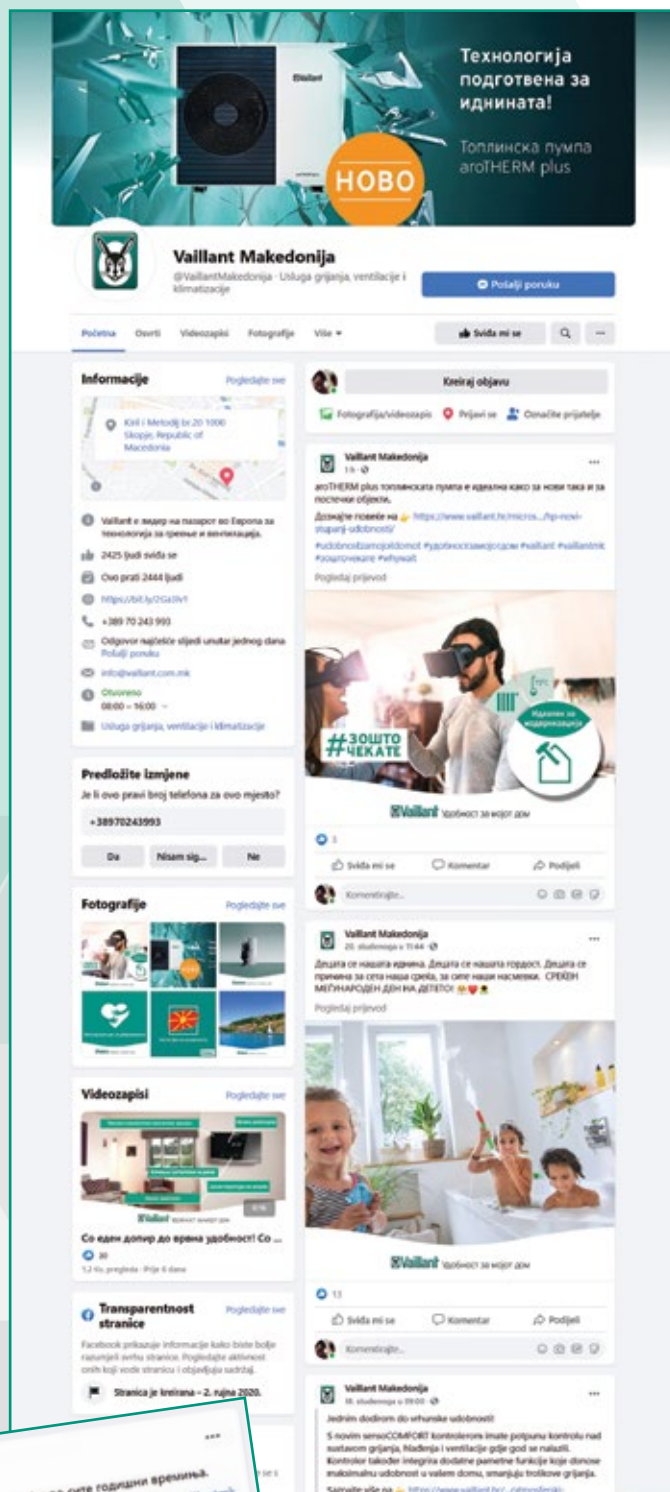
Технологија подготвена за иднината!

Топлинска пумпа aroTHERM plus

НОВО

Vaillant

Vaillant Makedonija

@VaillantMakedonija · Usluga grijanja, ventilacije i klimatizacije

Pošalji poruku

Početna Osvrti Videozapisi Fotografije Više

Sviđa mi se

Informacije Pogledajte sve

Kiril i Metodij br 20 1000 Skopje, Republic of Macedonia

Vaillant е лидер на пазарот во Европа за технологија за греење и вентилација.

2425 ljudi sviđa se

Ovo prati 2444 ljudi

https://bit.ly/2Ga0lv1

+389 70 243 993

Odgovor najčešće slijedi unutar jednog dana
Pošalji poruku

info@vaillant.com.mk

Otvoreno
08:00 – 16:00

Usluga grijanja, ventilacije i klimatizacije

Predložite izmjene

Je li ovo pravi broj telefona za ovo mjesto?

+38970243993

Da Nisam sig... Ne

Fotografije Pogledajte sve

Videozapisi Pogledajte sve

Со еден допир до врвна удобност! Со ...

30

1,2 tis. pregleda · Prije 6 dana

Transparentnost stranice Pogledajte sve

Facebook prikazuje informacije kako biste bolje razumjeli svrhu stranice. Pogledajte aktivnost osoba koje vode stranicu i objavljuju sadržaj.

Stranica je kreirana – 2. rujna 2020.

Kreiraj objavu

Fotografija/videozapis Prijavi se Označite prijatelje

Vaillant Makedonija
1 h

aroTHERM plus топлинската пумпа е идеална како за нови така и за постоечки објекти.

Дознајте повеќе на https://www.vaillant.hr/micros.../hp-novi-stupanj-udobnosti/

#udobnostzamojdomot #удобностзамојотдом #vaillant #vaillantmk #зошточекате #whywait

Pogledaj prijevod

#ЗОШТО ЧЕКАТЕ

Vaillant Удобност за мојот дом

3

Sviđa mi se Komentar Podijeli

Komentirajte...

Vaillant Makedonija
20. studenoga u 11:44

Децата се нашата иднина. Децата се нашата гордост. Децата се причина за сета наша среќа, за сите наши насмевки. СРЕЌЕН МЕЃУНАРОДЕН ДЕН НА ДЕТЕТО!

Pogledaj prijevod

Vaillant Удобност за мојот дом

13

Sviđa mi se Komentar Podijeli

Komentirajte...

Vaillant Makedonija
18. studenoga u 09:00

Jednim dodirom do vrhunske udobnosti!

S novim sensoCOMFORT kontrolerom imate potpunu kontrolu nad sustavom grijanja, hlađenja i ventilacije gdje god se nalazili. Kontrolor također integrira dodatne pametne funkcije koje donose maksimalnu udobnost u vašem domu, smanjuju troškove grijanja.

Saznajte više na https://www.vaillant.hr/...

сите годишни времиња.